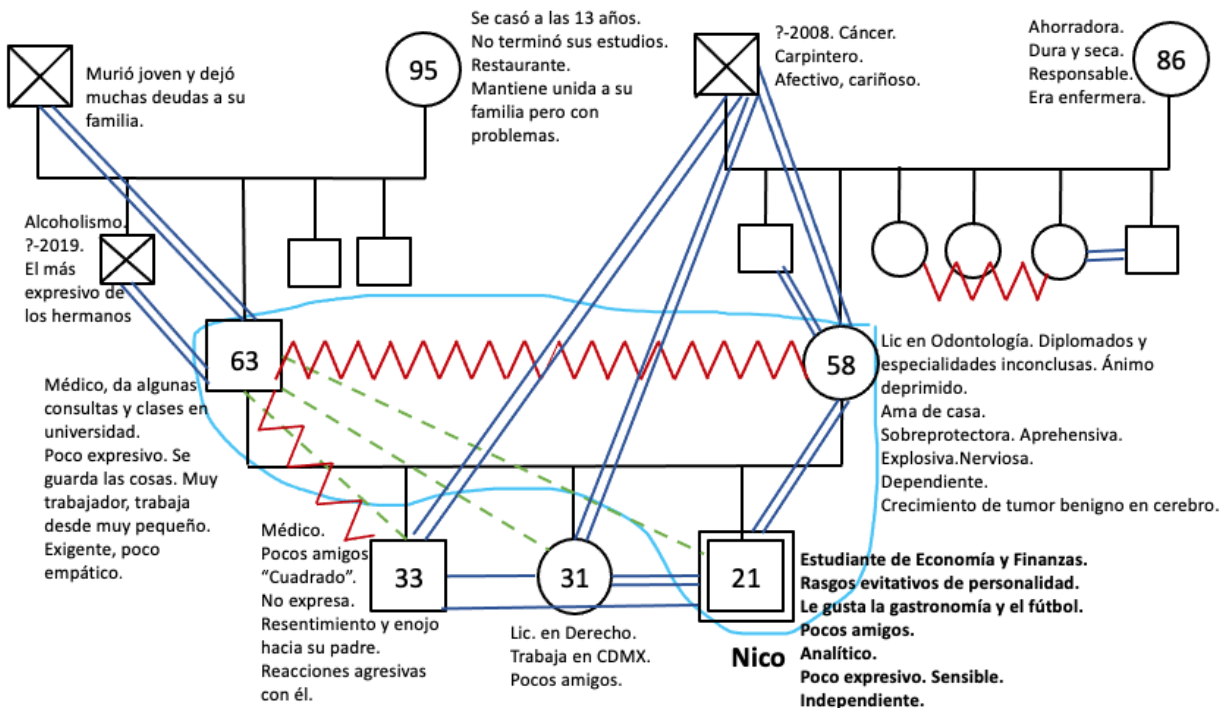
Murió joven y dejó muchas deudas a su familia.

95

Se casó a las 13 años.
No terminó sus estudios.
Restaurante.
Mantiene unida a su familia pero con problemas.

?-2008. Cáncer.
Carpintero.
Afectivo, cariñoso.

Ahorradora.
Dura y seca.
Responsable.
Era enfermera.

86

Alcoholismo.
?-2019.
El más expresivo de los hermanos

63

Médico, da algunas consultas y clases en universidad.
Poco expresivo. Se guarda las cosas. Muy trabajador, trabaja desde muy pequeño.
Exigente, poco empático.

58

Lic en Odontología. Diplomados y especialidades inconclusas. Ánimo deprimido.
Ama de casa.
Sobreprotectora. Aprehensiva.
Explosiva.Nerviosa.
Dependiente.
Crecimiento de tumor benigno en cerebro.

Médico.
Pocos amigos.
"Cuadrado".
No expresa.
Resentimiento y enojo hacia su padre.
Reacciones agresivas con él.

33

31

Lic. en Derecho.
Trabaja en CDMX.
Pocos amigos.

21

Nico

Estudiante de Economía y Finanzas.
Rasgos evitativos de personalidad.
Le gusta la gastronomía y el fútbol.
Pocos amigos.
Analítico.
Poco expresivo. Sensible.
Independiente.